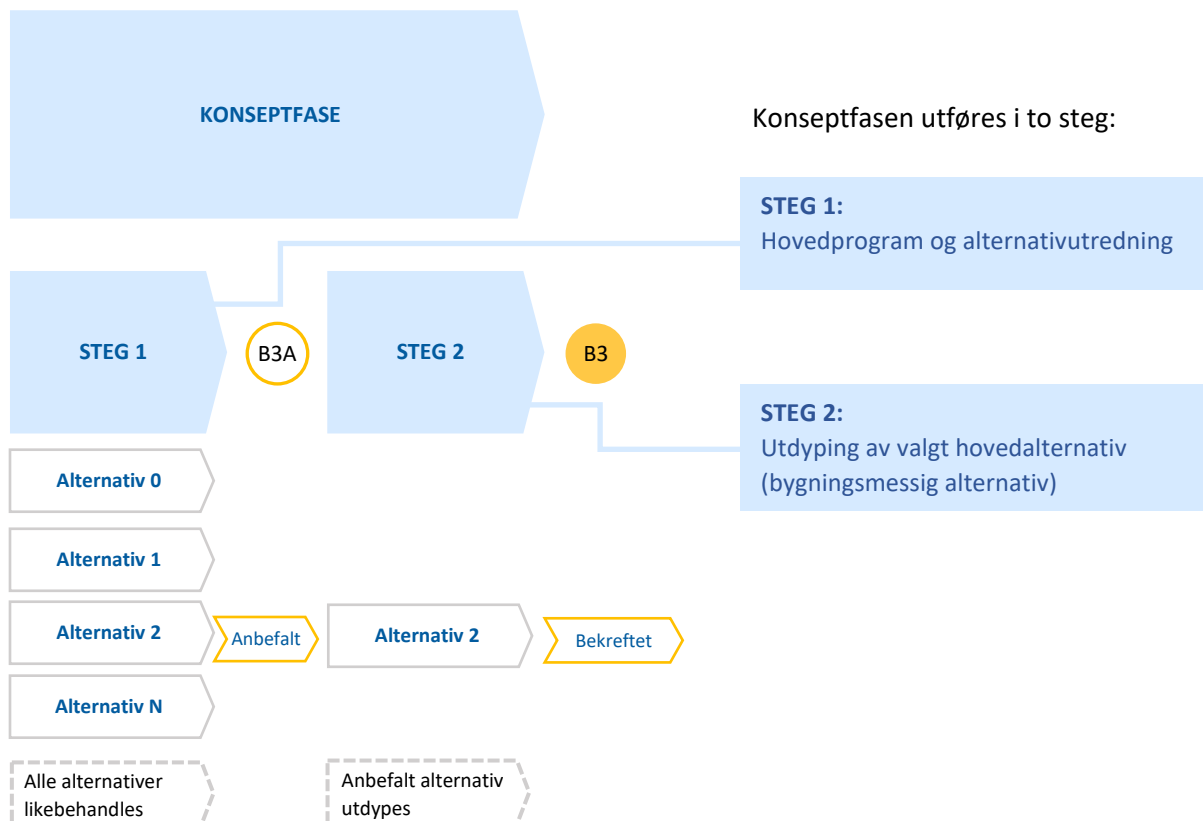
KONSEPTFASE

Konseptfasen utføres i to steg:

STEG 1:
Hovedprogram og alternativutredning

STEG 1

B3A

STEG 2

B3

STEG 2:
Utdyping av valgt hovedalternativ (bygningsmessig alternativ)

Alternativ 0

Alternativ 1

Alternativ 2

Anbefalt

Alternativ 2

Bekreftet

Alternativ N

Alle alternativer likebehandles

Anbefalt alternativ utdypes